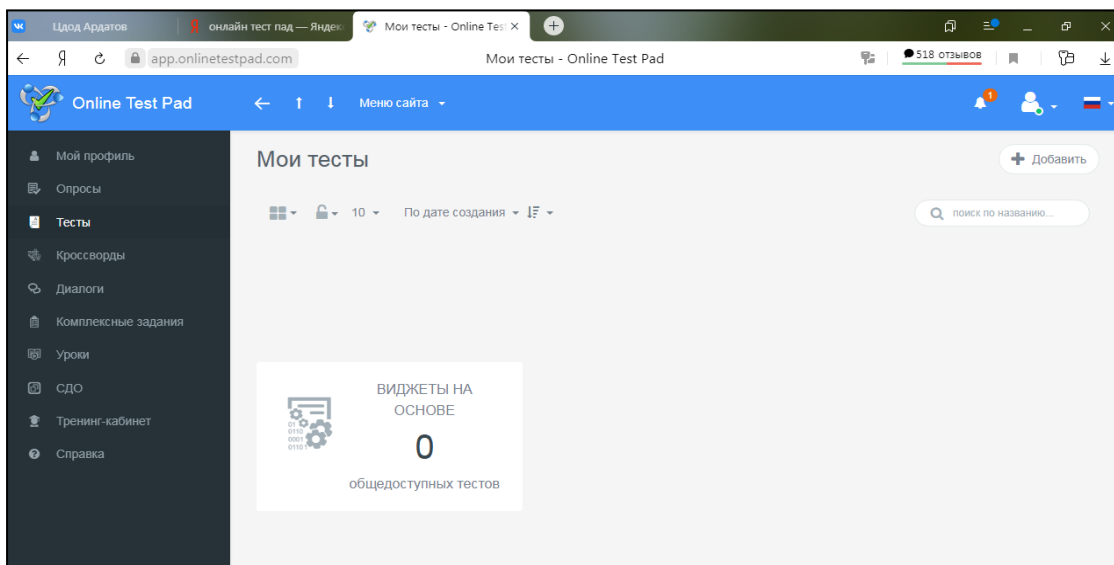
Цдод Ардатов
онлайн тест пад — Яндекс
Мои тесты - Online Test ×

app.onlinetestpad.com
Мои тесты - Online Test Pad
518 отзывов

Online Test Pad
Меню сайта

1

Мой профиль
Опросы
Тесты
Кроссворды
Диалоги
Комплексные задания
Уроки
СДО
Тренинг-кабинет
Справка

Мои тесты

Добавить

10
По дате создания

поиск по названию...

ВИДЖЕТЫ НА ОСНОВЕ
0
общедоступных тестов